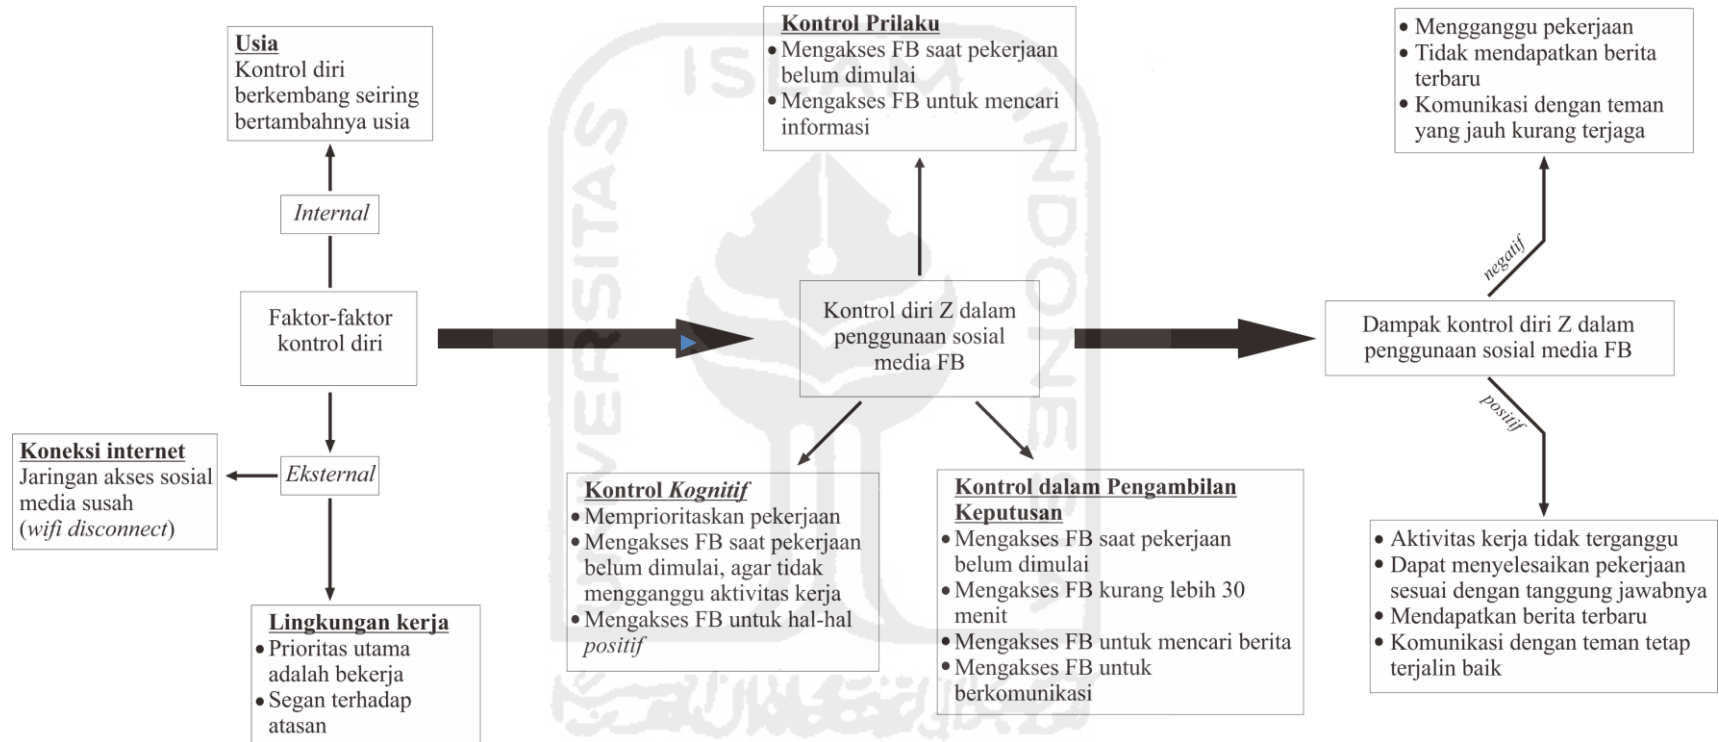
**Usia**
Kontrol diri berkembang seiring bertambahnya usia

*Internal*

Faktor-faktor kontrol diri

*Eksternal*

**Koneksi internet**
Jaringan akses sosial media susah (*wifi disconnect*)

**Lingkungan kerja**
• Prioritas utama adalah bekerja
• Segan terhadap atasan

**Kontrol Prilaku**
• Mengakses FB saat pekerjaan belum dimulai
• Mengakses FB untuk mencari informasi

Kontrol diri Z dalam penggunaan sosial media FB

**Kontrol *Kognitif***
• Memprioritaskan pekerjaan
• Mengakses FB saat pekerjaan belum dimulai, agar tidak mengganggu aktivitas kerja
• Mengakses FB untuk hal-hal *positif*

**Kontrol dalam Pengambilan Keputusan**
• Mengakses FB saat pekerjaan belum dimulai
• Mengakses FB kurang lebih 30 menit
• Mengakses FB untuk mencari berita
• Mengakses FB untuk berkomunikasi

• Mengganggu pekerjaan
• Tidak mendapatkan berita terbaru
• Komunikasi dengan teman yang jauh kurang terjaga

*negatif*

Dampak kontrol diri Z dalam penggunaan sosial media FB

*positif*

• Aktivitas kerja tidak terganggu
• Dapat menyelesaikan pekerjaan sesuai dengan tanggung jawabnya
• Mendapatkan berita terbaru
• Komunikasi dengan teman tetap terjalin baik